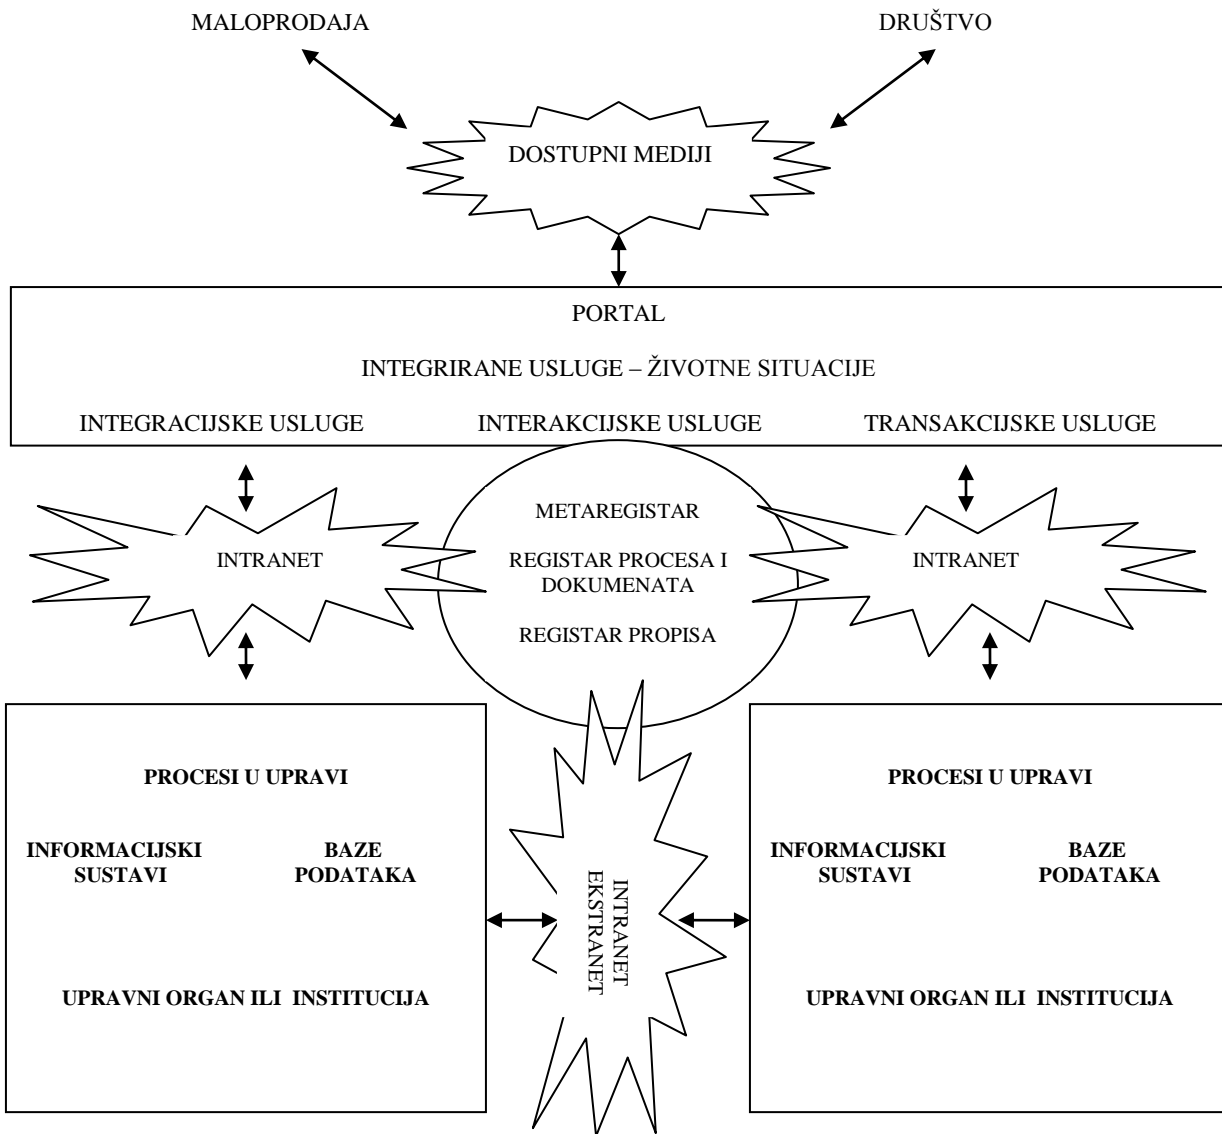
MALOPRODAJA

DRUŠTVO

DOSTUPNI MEDIJI

PORTAL

INTEGRIRANE USLUGE – ŽIVOTNE SITUACIJE

INTEGRACIJSKE USLUGE

INTERAKCIJSKE USLUGE

TRANSAKCIJSKE USLUGE

INTRANET

METAREGISTAR

REGISTAR PROCESA I DOKUMENATA

REGISTAR PROPISA

INTRANET

PROCESI U UPRAVI

INFORMACIJSKI SUSTAVI

BAZE PODATAKA

UPRAVNI ORGAN ILI INSTITUCIJA

INTRANET EKSTRANET

PROCESI U UPRAVI

INFORMACIJSKI SUSTAVI

BAZE PODATAKA

UPRAVNI ORGAN ILI INSTITUCIJA